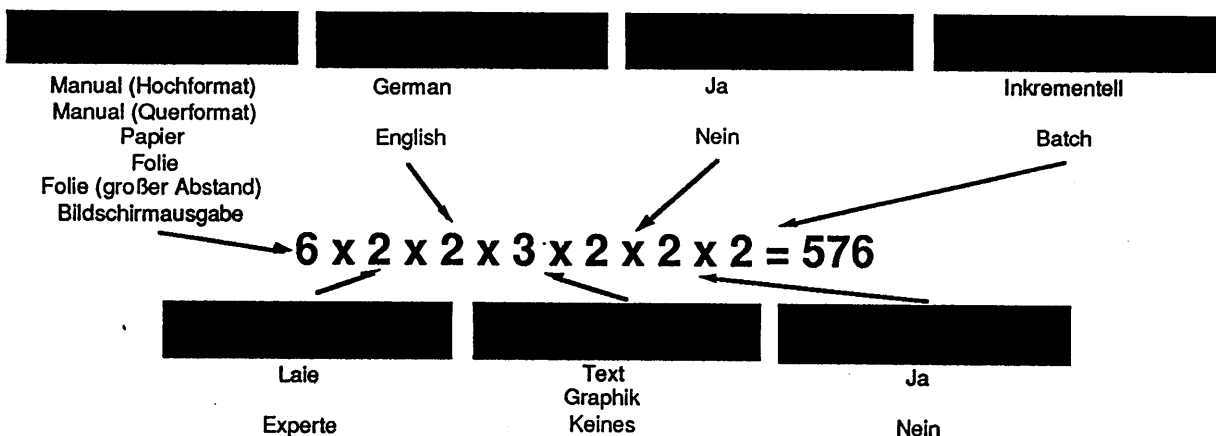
Manual (Hochformat)
Manual (Querformat)
Papier
Folie
Folie (großer Abstand)
Bildschirmausgabe

German

English

Ja

Nein

Inkrementell

Batch

6 x 2 x 2 x 3 x 2 x 2 x 2 = 576

Laie

Experte

Text
Graphik
Keines

Ja

Nein